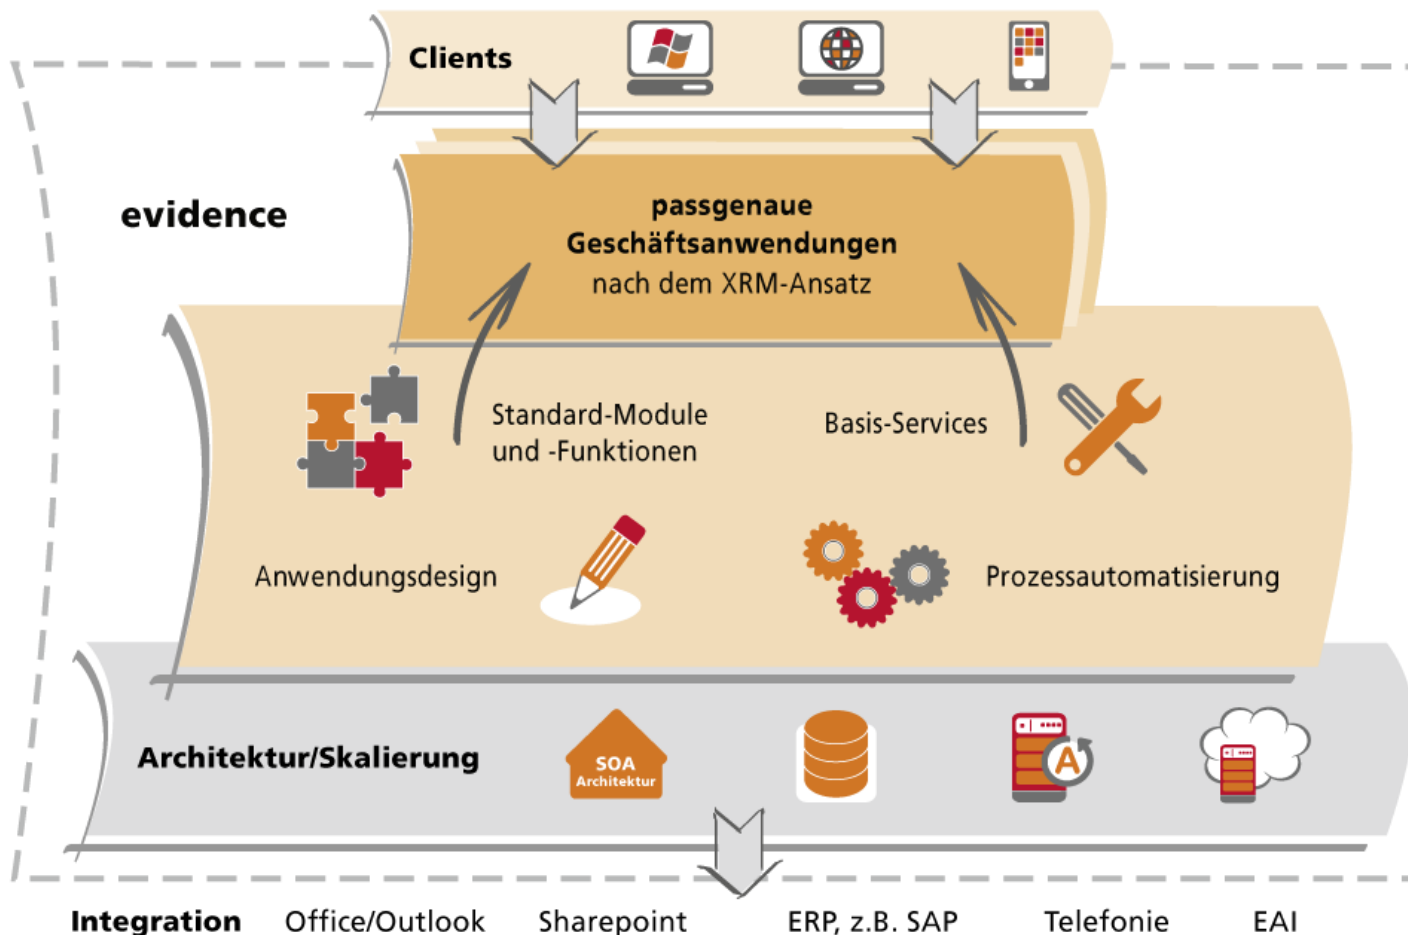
Clients

evidence

passgenaue
Geschäftsanwendungen
nach dem XRM-Ansatz

Standard-Module
und -Funktionen

Basis-Services

Anwendungsdesign

Prozessautomatisierung

Architektur/Skalierung

SOA
Architektur

A

Integration Office/Outlook Sharepoint ERP, z.B. SAP Telefonie EAI